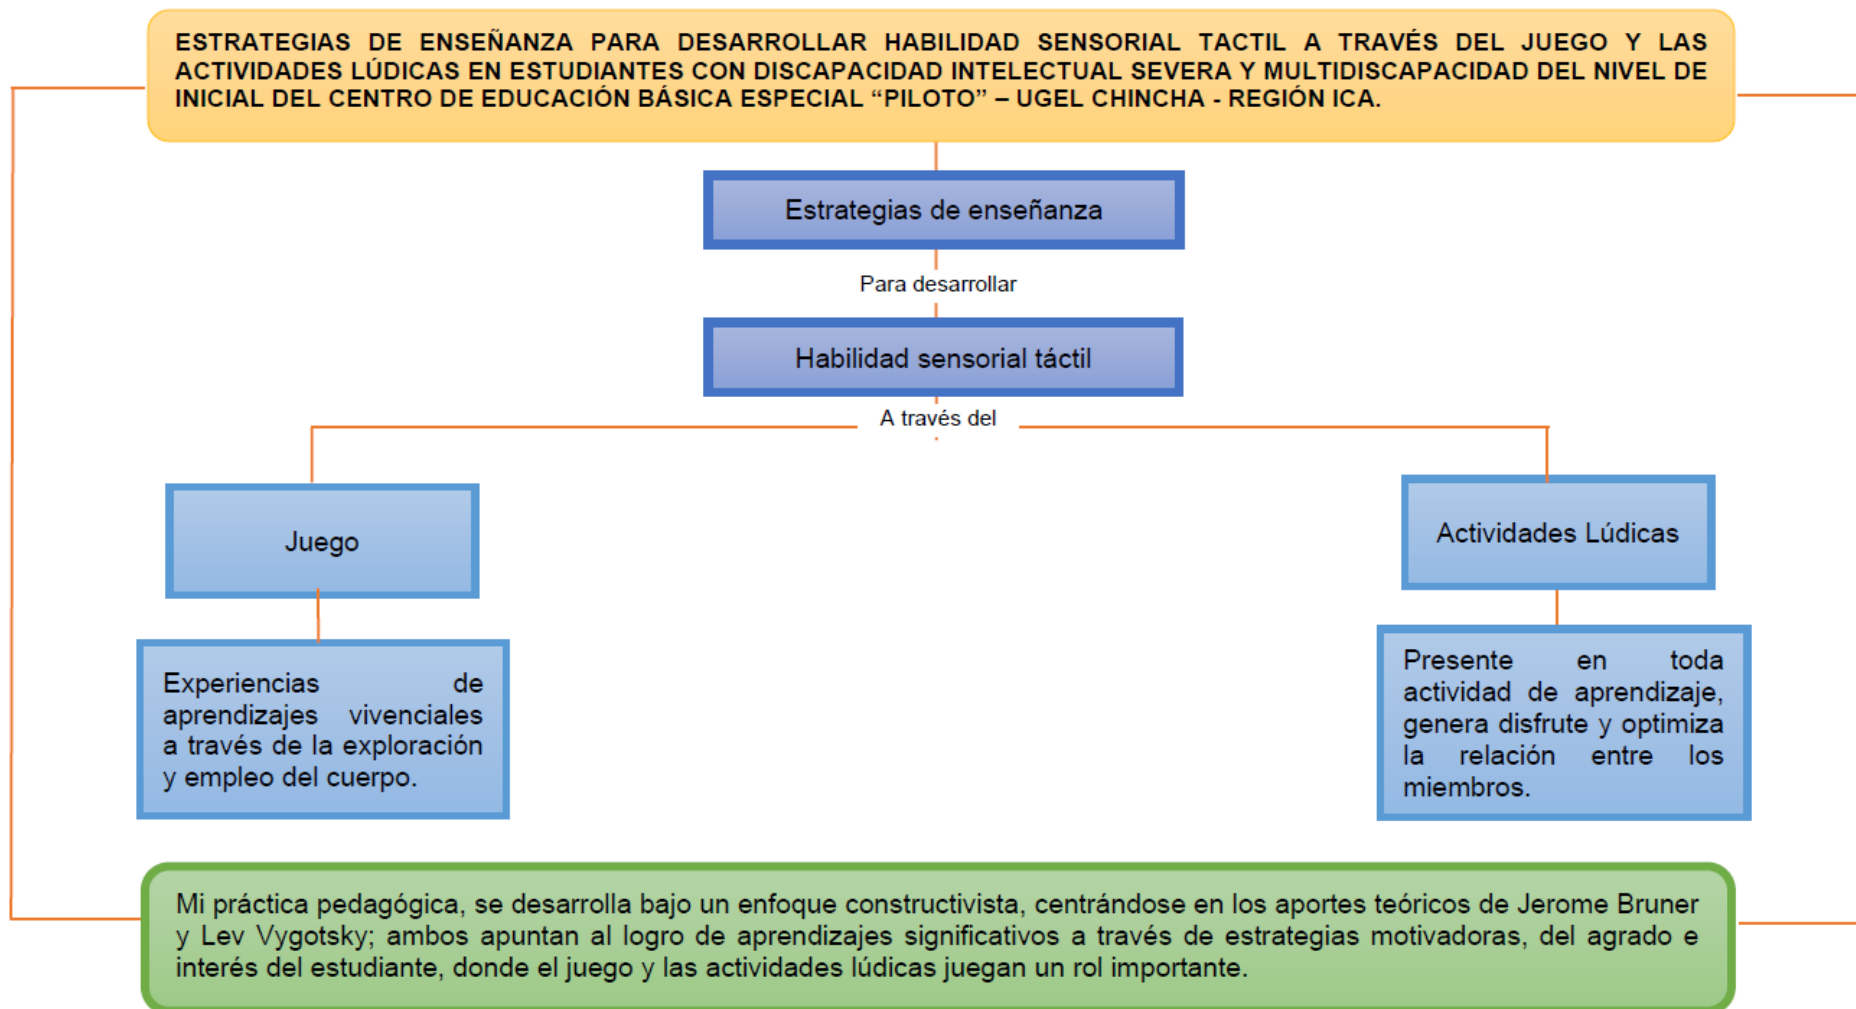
ESTRATEGIAS DE ENSEÑANZA PARA DESARROLLAR HABILIDAD SENSORIAL TACTIL A TRAVÉS DEL JUEGO Y LAS ACTIVIDADES LÚDICAS EN ESTUDIANTES CON DISCAPACIDAD INTELECTUAL SEVERA Y MULTIDISCAPACIDAD DEL NIVEL DE INICIAL DEL CENTRO DE EDUCACIÓN BÁSICA ESPECIAL "PILOTO" – UGEL CHINCHA - REGIÓN ICA.

Estrategias de enseñanza

Para desarrollar

Habilidad sensorial táctil

A través del

Juego

Actividades Lúdicas

Experiencias de aprendizajes vivenciales a través de la exploración y empleo del cuerpo.

Presente en toda actividad de aprendizaje, genera disfrute y optimiza la relación entre los miembros.

Mi práctica pedagógica, se desarrolla bajo un enfoque constructivista, centrándose en los aportes teóricos de Jerome Bruner y Lev Vygotsky; ambos apuntan al logro de aprendizajes significativos a través de estrategias motivadoras, del agrado e interés del estudiante, donde el juego y las actividades lúdicas juegan un rol importante.